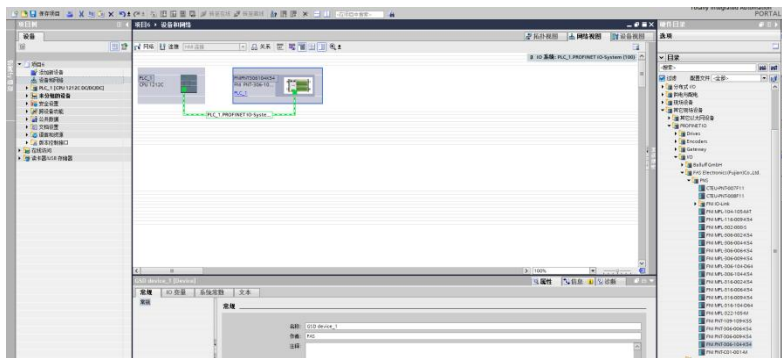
Totally Integrated Automation PORTAL

项目树
设备
项目 ▸ 设备和网络
拓扑视图 网络视图 设备视图
选项
网络 连接 HMI连接
IO 系统: PLC_1.PROFINET IO-System (100)
PLC_1
CPU 1212C
PNPNT0001041454
FNX PNT-306-10...
PLC_1
PLC_1.PROFINET IO-Syste...
项目1
添加新设备
设备和网络
PLC_1 [CPU 1212C DC/DC/DC]
未分组的设备
安全设置
跨设备功能
公共数据
文档设置
语言和资源
在线访问
读卡器/USB 存储器
目录
搜索
过滤 配置文件 全部
控制器
HMI
PC 系统
驱动器和起动器
网络组件
检测和监视
分布式 I/O
电源和配电
现场设备
其它现场设备
PROFINET IO
Drives
Encoders
Gateway
I/O
Balluff GmbH
FNX Electronics(Fujian)Co.,Ltd
FNX
CTEU-PNT0071F11
CTEU-PNT0081F11
FNX IO-Link
FNX MPL-104-105-M1
FNX MPL-116-004-034
FNX MPL-002-0010
FNX MPL-006-002-E54
FNX MPL-006-004-E54
FNX MPL-006-006-E54
FNX MPL-006-008-E54
FNX MPL-006-104-D64
FNX MPL-006-104-E54
FNX MPL-016-002-E54
FNX MPL-016-004-E54
FNX MPL-016-008-E54
FNX MPL-016-104-E54
FNX MPL-022-105-M
FNX PNT-109-109-E55
FNX PNT-306-006-E54
FNX PNT-306-008-E54
FNX PNT-306-104-E54
FNX PNT-001-001-M
100%
GSD device_1 [Device]
属性 信息 诊断
常规 IO 变量 系统常数 文本
常规
常规
名称: GSD device_1
作者: FNX
注释: